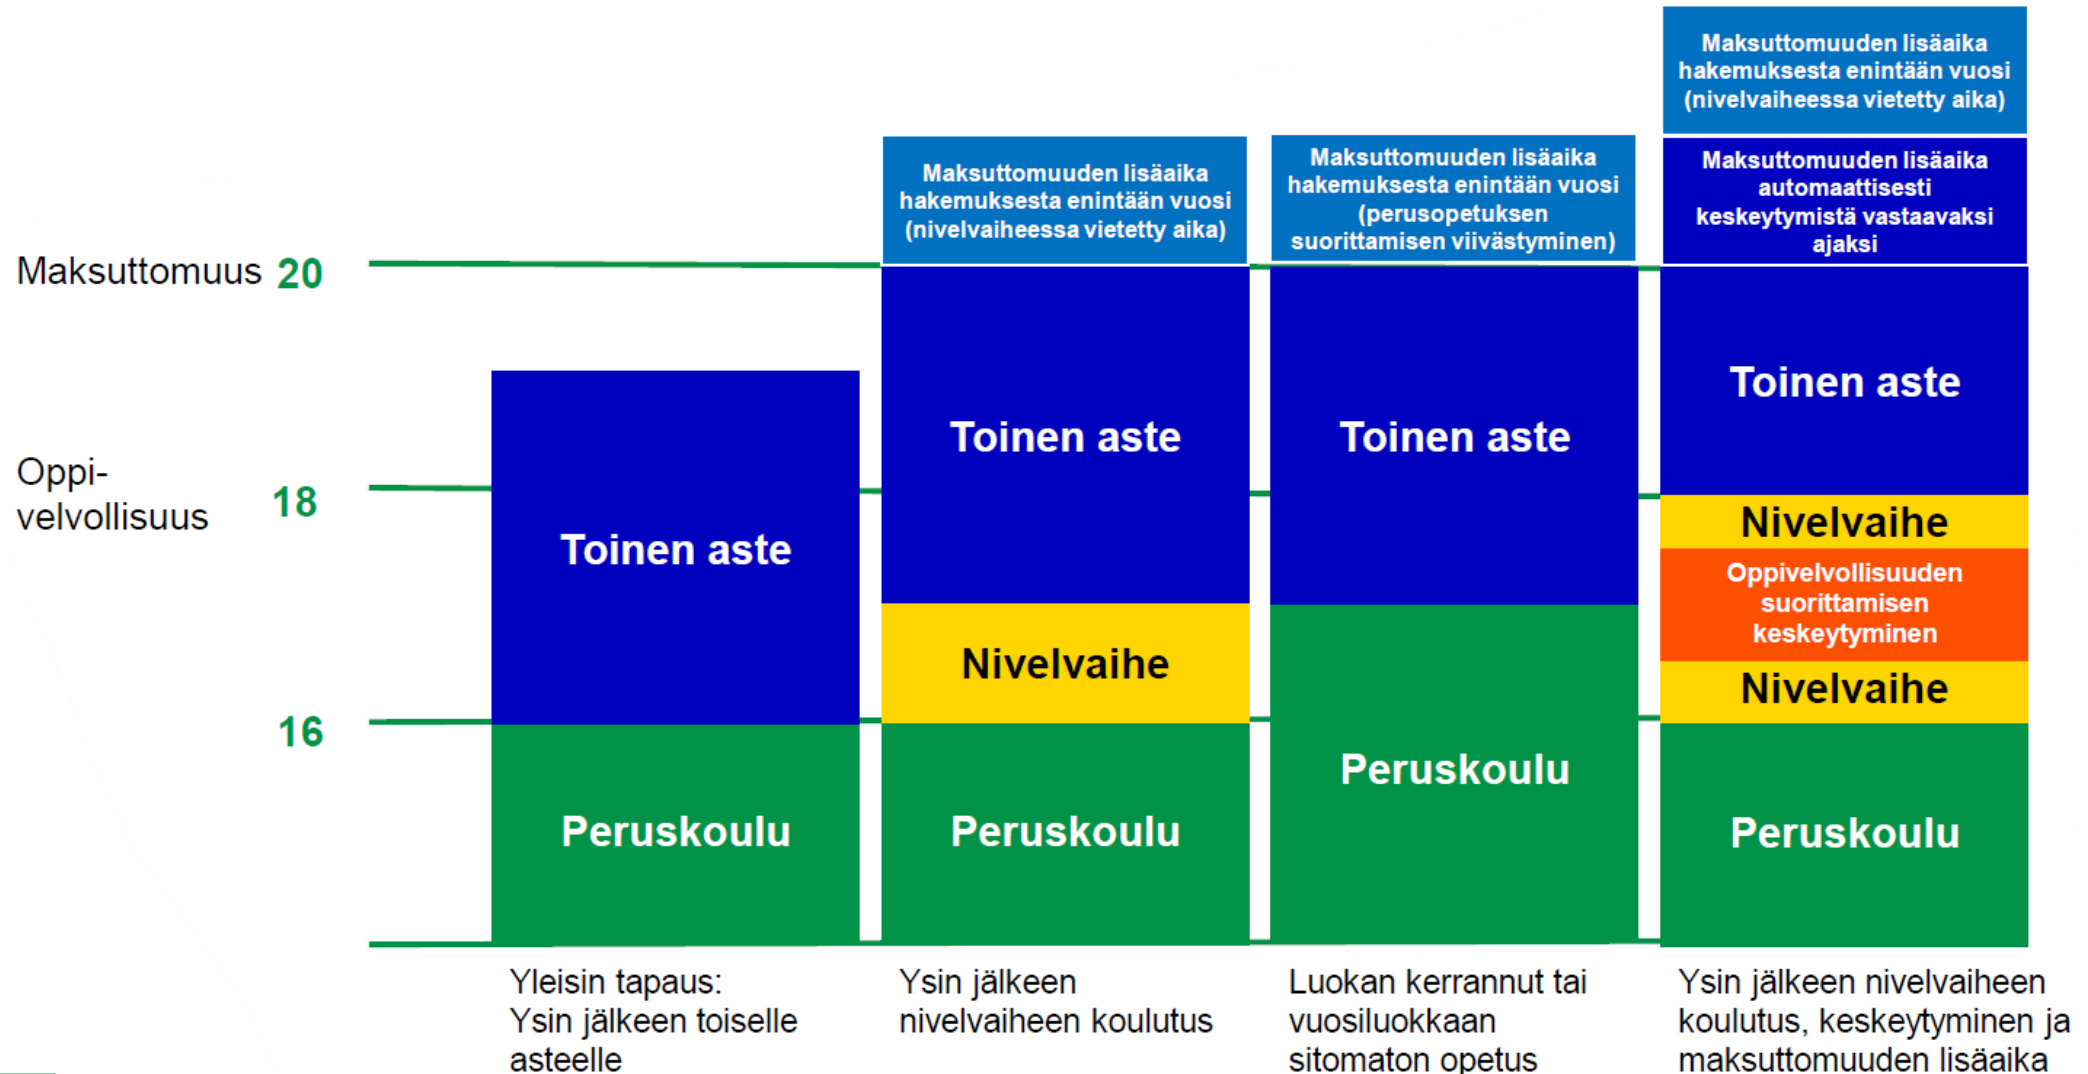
Maksuttomuus 20

Oppivelvollisuus 18

16

Toinen aste

Peruskoulu

Yleisin tapaus: Ysin jälkeen toiselle asteelle

Maksuttomuuden lisäaika hakemuksesta enintään vuosi (nivelvaiheessa vietetty aika)

Toinen aste

Nivelvaihe

Peruskoulu

Ysin jälkeen nivelvaiheen koulutus

Maksuttomuuden lisäaika hakemuksesta enintään vuosi (perusopetuksen suorittamisen viivästyminen)

Toinen aste

Peruskoulu

Luokan kerrannut tai vuosiluokkaan sitomaton opetus

Maksuttomuuden lisäaika hakemuksesta enintään vuosi (nivelvaiheessa vietetty aika)

Maksuttomuuden lisäaika automaattisesti keskeytymistä vastaavaksi ajaksi

Toinen aste

Nivelvaihe

Oppivelvollisuuden suorittamisen keskeytyminen

Nivelvaihe

Peruskoulu

Ysin jälkeen nivelvaiheen koulutus, keskeytyminen ja maksuttomuuden lisäaika